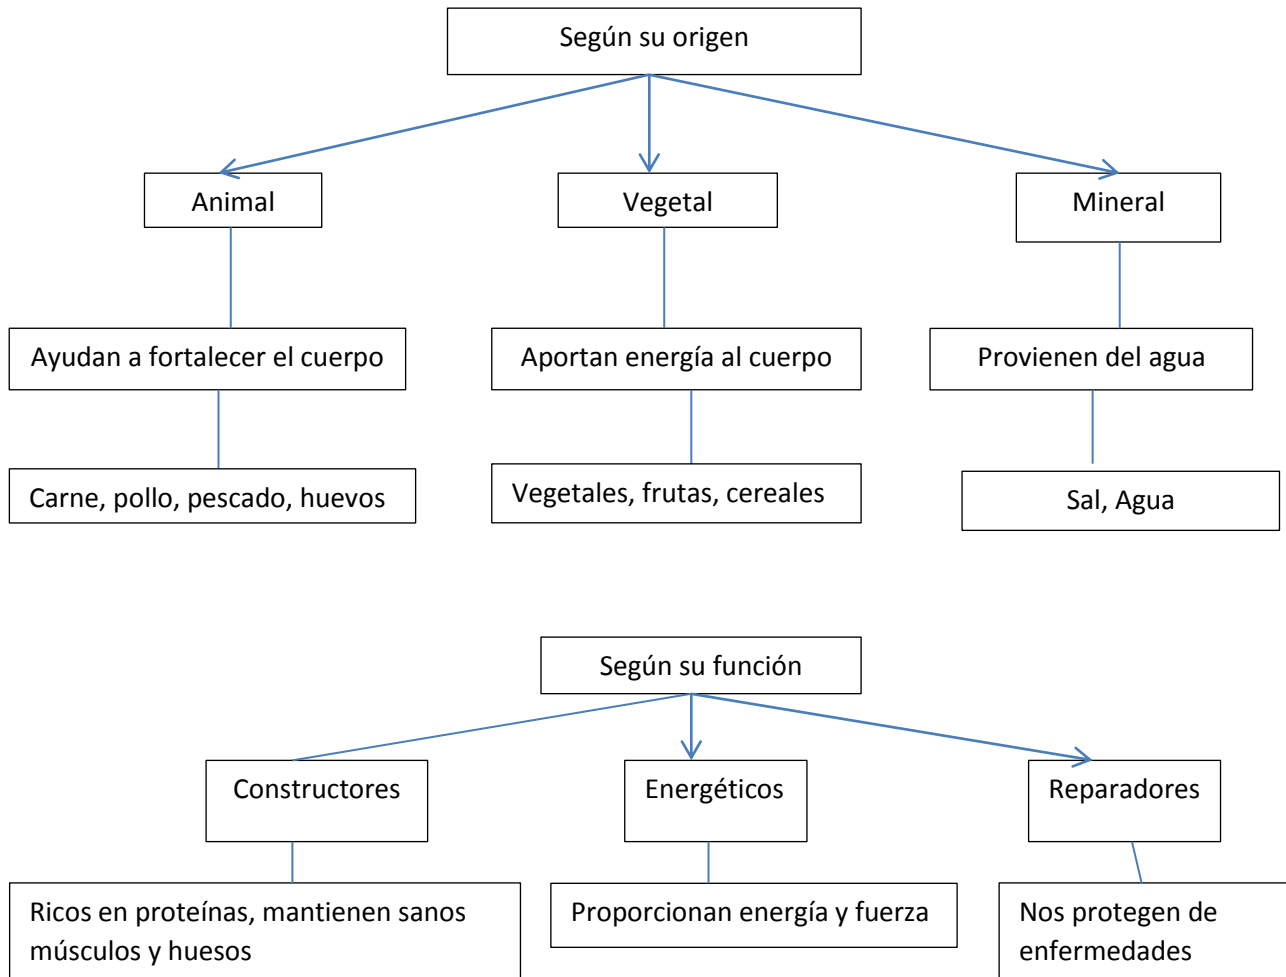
Según su origen

Animal

Vegetal

Mineral

Ayudan a fortalecer el cuerpo

Aportan energía al cuerpo

Provienen del agua

Carne, pollo, pescado, huevos

Vegetales, frutas, cereales

Sal, Agua

Según su función

Constructores

Energéticos

Reparadores

Ricos en proteínas, mantienen sanos músculos y huesos

Proporcionan energía y fuerza

Nos protegen de enfermedades